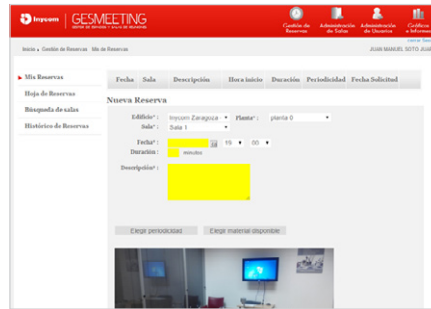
Inycom | GESMEETING
GESTIÓN DE ESPACIOS Y SALAS DE REUNIONES

Gestión de Reservas
Administración de Salas
Administración de Usuarios
Gráficos e Informes

Cerrar Sesión

Inicio » Gestión de Reservas » Mis de Reservas

JUAN MANUEL SOTO JUST

Mis Reservas
Hoja de Reservas
Búsqueda de salas
Histórico de Reservas

| Fecha | Sala | Descripción | Hora inicio | Duración | Periodicidad | Fecha Solicitud |
|---|---|---|---|---|---|---|

Nueva Reserva

Edificio*: Inycom Zaragoza Planta*: planta 0
Sala*: Sala 1

Fecha*: 19 : 00
Duración: minutos

Descripción*:

Elegir periodicidad
Elegir material disponible